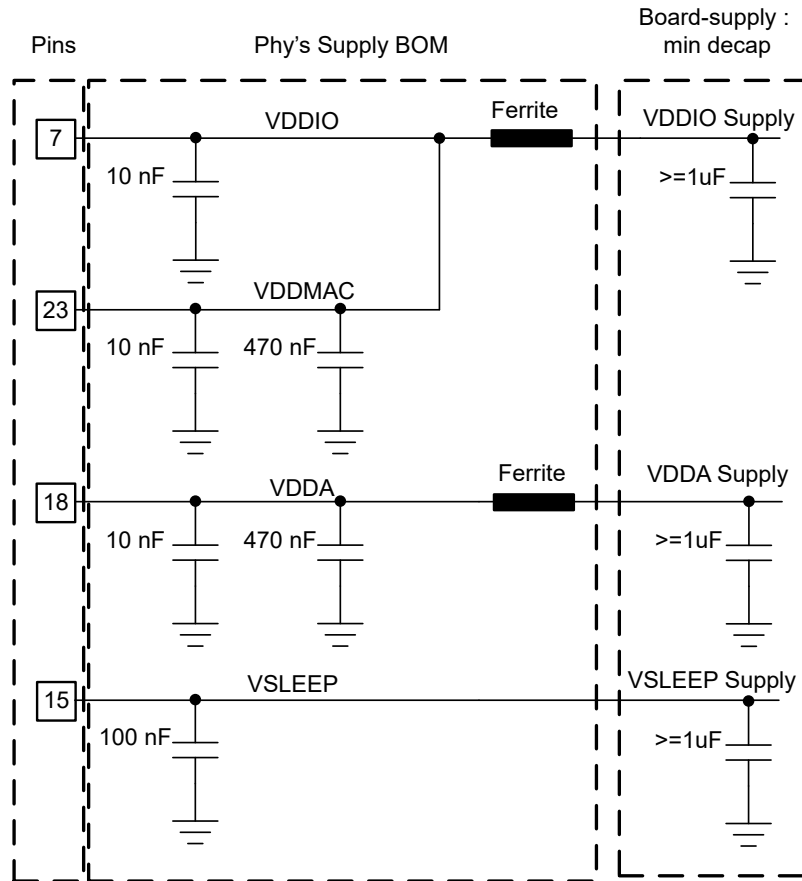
Pins

Phy’s Supply BOM

Board-supply : min decap

7

VDDIO

Ferrite

VDDIO Supply

10 nF

>=1uF

23

VDDMAC

10 nF

470 nF

18

VDDA

Ferrite

VDDA Supply

10 nF

470 nF

>=1uF

15

VSLEEP

VSLEEP Supply

100 nF

>=1uF